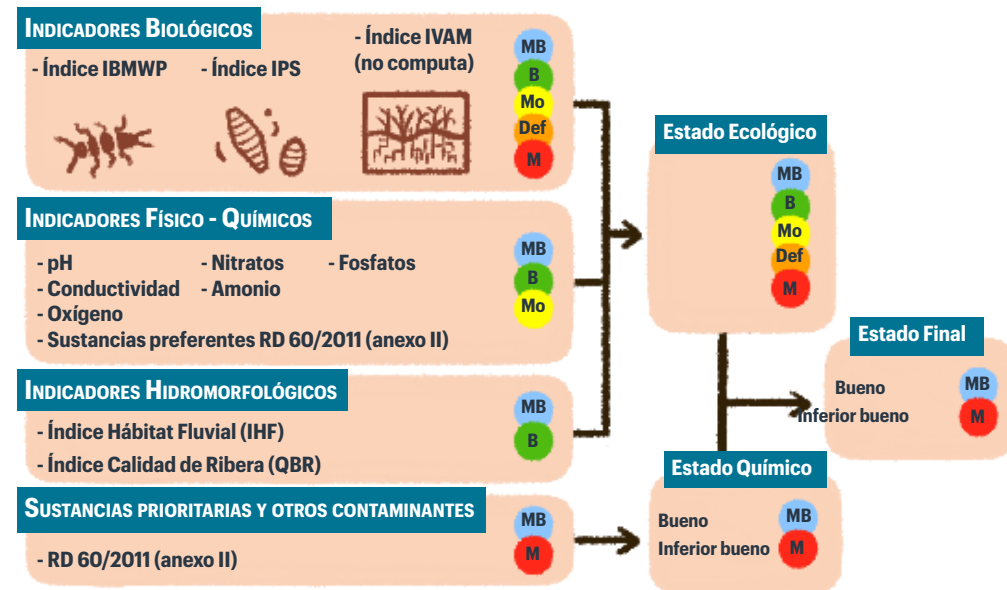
INDICADORES BIOLÓGICOS

- Índice IBMWP
- Índice IPS
- Índice IVAM (no computa)

MB
B
Mo
Def
M

INDICADORES FÍSICO - QUÍMICOS

- pH
- Nitratos
- Fosfatos
- Conductividad
- Amonio
- Oxígeno
- Sustancias preferentes RD 60/2011 (anexo II)

MB
B
Mo

INDICADORES HIDROMORFOLÓGICOS

- Índice Hábitat Fluvial (IHF)
- Índice Calidad de Ribera (QBR)

MB
B

SUSTANCIAS PRIORITARIAS Y OTROS CONTAMINANTES

- RD 60/2011 (anexo II)

MB
M

Estado Ecológico

MB
B
Mo
Def
M

Estado Químico

Bueno
MB
Inferior bueno
M

Estado Final

Bueno
MB
Inferior bueno
M